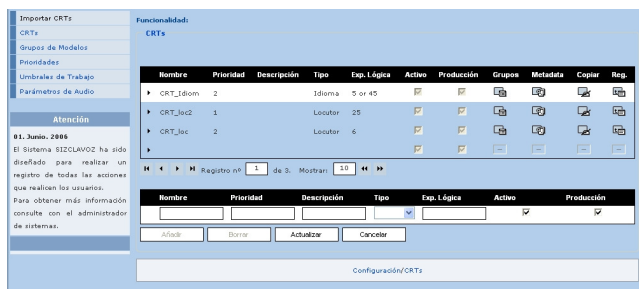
Importar CRTs
CRTs
Grupos de Modelos
Prioridades
Umbrales de Trabajo
Parámetros de Audio

Atención

01. Junio. 2006

El Sistema SIZCLAVOZ ha sido diseñado para realizar un registro de todas las acciones que realicen los usuarios.

Para obtener más información consulte con el administrador de sistemas.

Funcionalidad:
CRTs

| | Nombre | Prioridad | Descripción | Tipo | Exp. Lógica | Activo | Producción | Grupos | Metadata | Copiar | Reg. |
|---|---|---|---|---|---|---|---|---|---|---|---|
| ▸ | CRT_Idiom | 2 | | Idioma | 5 or 45 | | | | | | |
| ▸ | CRT_loc2 | 1 | | Locutor | 25 | | | | | | |
| ▸ | CRT_loc | 2 | | Locutor | 6 | | | | | | |
| ▸ | | | | | | | | | | | |

Registro nº 1 de 3. Mostrar: 10

| Nombre | Prioridad | Descripción | Tipo | Exp. Lógica | Activo | Producción |
|---|---|---|---|---|---|---|
| | | | | | ☑ | ☑ |

Añadir Borrar Actualizar Cancelar

Configuración/CRTs